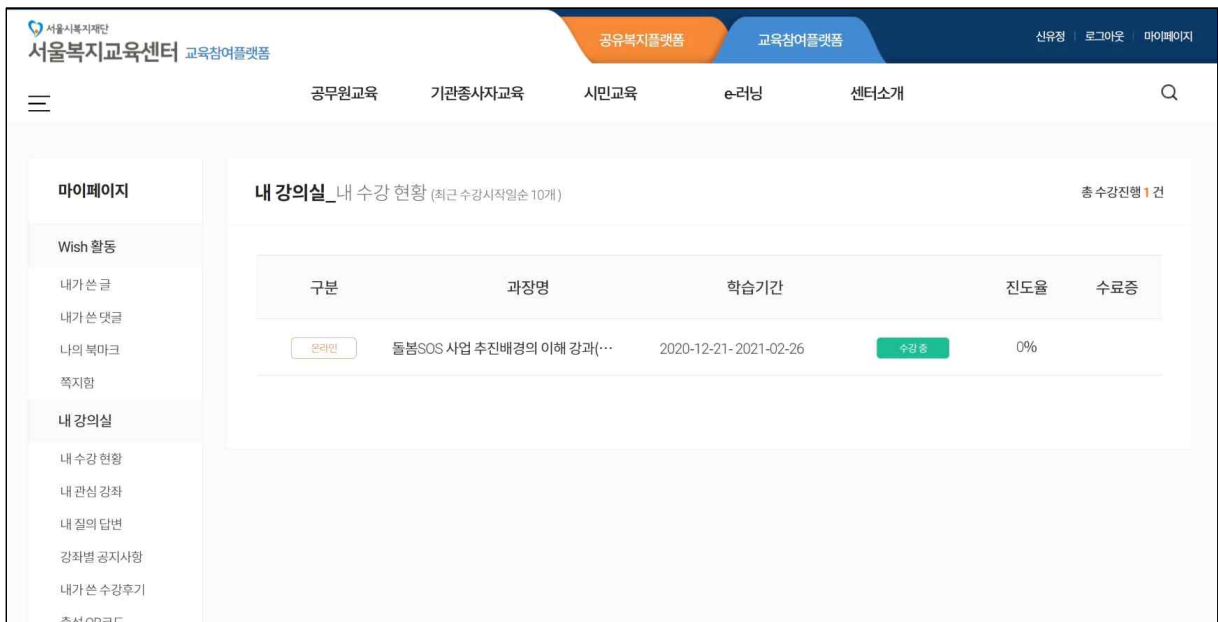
서울시복지재단
서울복지교육센터 교육참여플랫폼

공유복지플랫폼 교육참여플랫폼

신유정 | 로그아웃 | 마이페이지

공무원교육 기관종사자교육 시민교육 e-러닝 센터소개

마이페이지

Wish 활동

내가 쓴 글
내가 쓴 댓글
나의 북마크
쪽지함

내 강의실

내 수강 현황
내 관심 강좌
내 질의 답변
강좌별 공지사항
내가 쓴 수강후기
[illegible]

내 강의실_내 수강 현황 (최근 수강시작일순 10개)

총 수강진행 1 건

| 구분 | 과정명 | 학습기간 | | 진도율 | 수료증 |
|---|---|---|---|---|---|
| 온라인 | 돌봄SOS 사업 추진배경의 이해 강과(··· | 2020-12-21-2021-02-26 | 수강중 | 0% | |